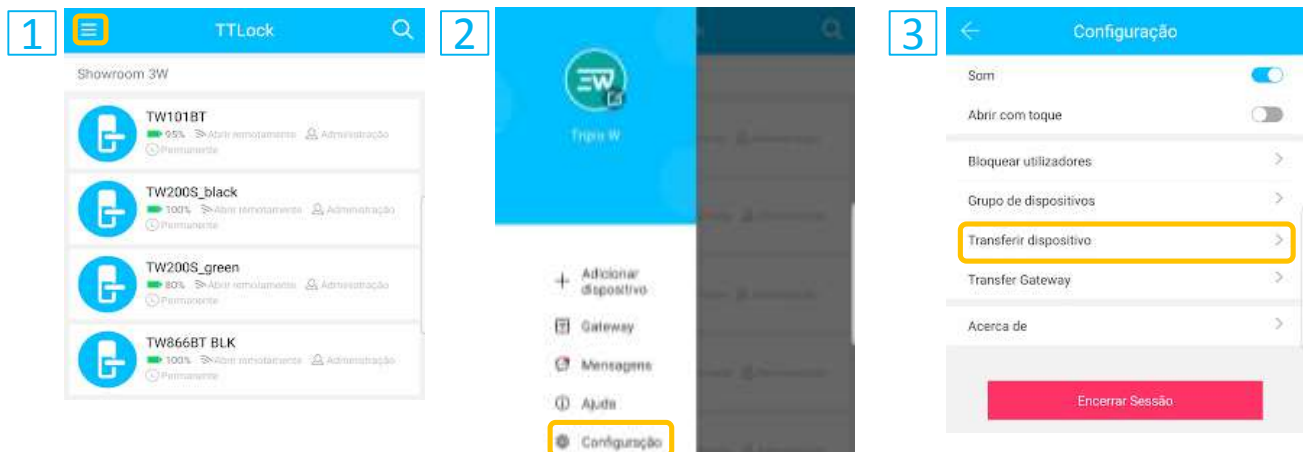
1

TTLock

Showroom 3W

TW101BT
95% Abrir remotamente Administração
Permanente

TW200S_black
100% Abrir remotamente Administração
Permanente

TW200S_green
80% Abrir remotamente Administração
Permanente

TW866BT BLK
100% Abrir remotamente Administração
Permanente

2

EW

Tripla W

Adicionar dispositivo

Gateway

Mensagens

Ajuda

Configuração

3

Configuração

Som

Abrir com toque

Bloquear utilizadores

Grupo de dispositivos

Transferir dispositivo

Transfer Gateway

Acerca de

Encerrar Sessão